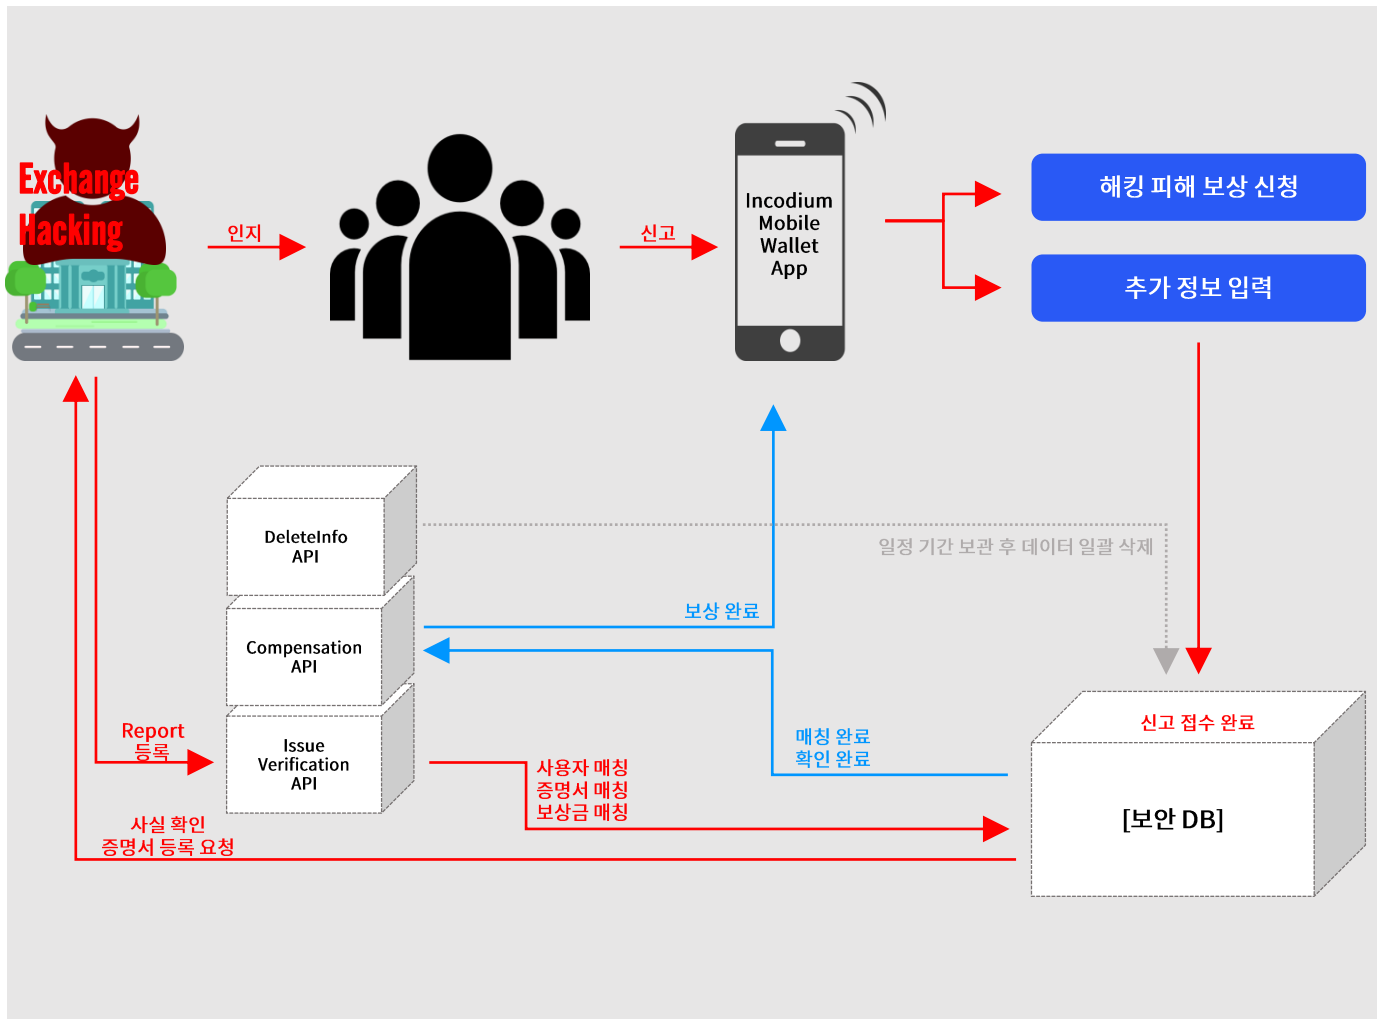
Exchange Hacking

인지

신고

Incodium Mobile Wallet App

해킹 피해 보상 신청

추가 정보 입력

DeleteInfo API

일정 기간 보관 후 데이터 일괄 삭제

보상 완료

Compensation API

Report 등록

Issue Verification API

매칭 완료 확인 완료

신고 접수 완료

사용자 매칭 증명서 매칭 보상금 매칭

[보안 DB]

사실 확인 증명서 등록 요청